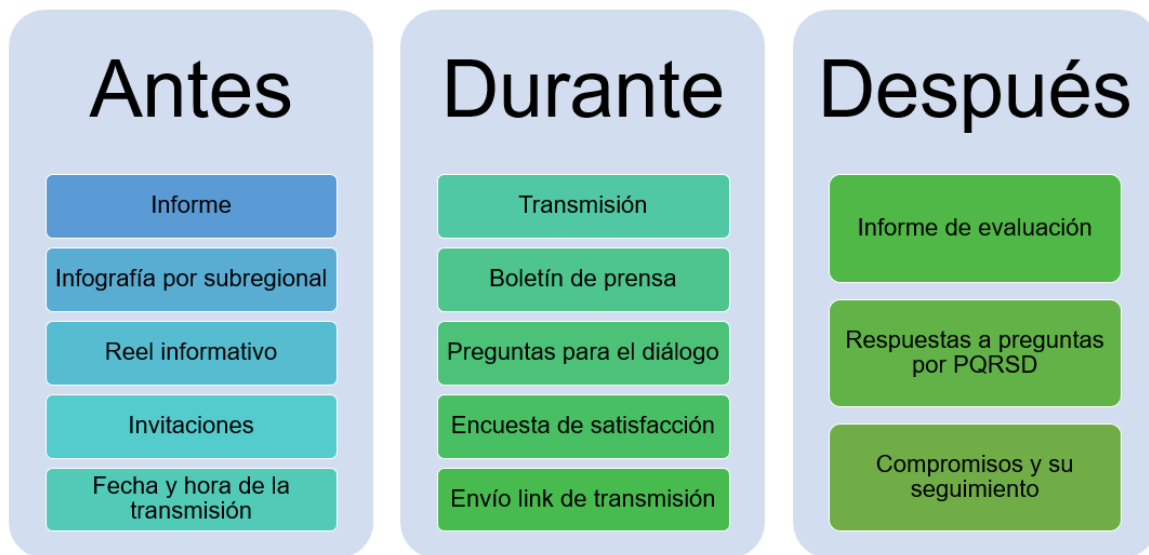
Antes

Informe

Infografía por subregional

Reel informativo

Invitaciones

Fecha y hora de la transmisión

Durante

Transmisión

Boletín de prensa

Preguntas para el diálogo

Encuesta de satisfacción

Envío link de transmisión

Después

Informe de evaluación

Respuestas a preguntas por PQRSD

Compromisos y su seguimiento